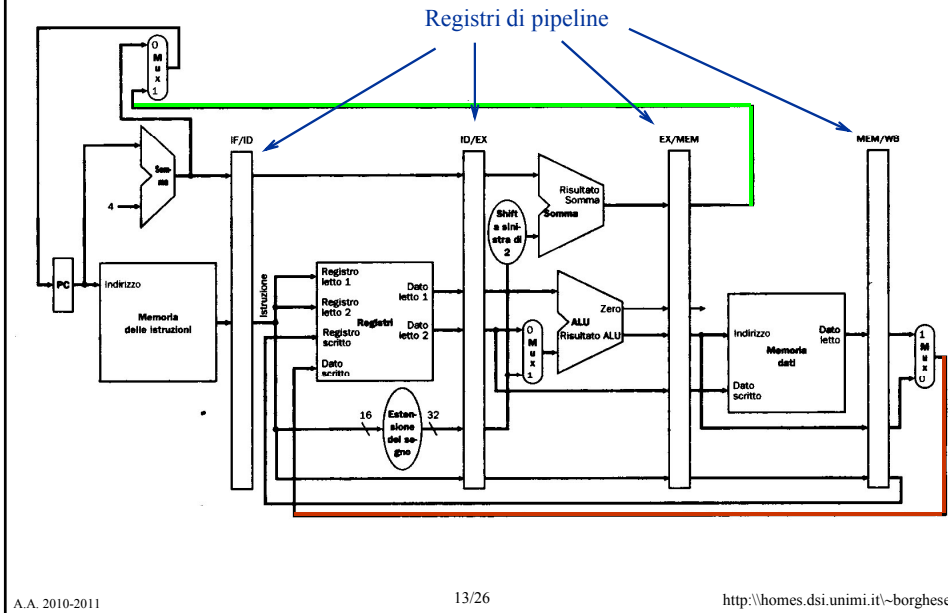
Registri di pipeline

0
M
u
x
1

IF/ID

ID/EX

EX/MEM

MEM/WB

Somma

4

PC

Indirizzo

Memoria delle istruzioni

Istruzione

Registro letto 1

Registro letto 2

Registro scritto

Dato scritto

Registri

Dato letto 1

Dato letto 2

Shift a sinistra di 2

Risultato Somma

Somma

0
M
u
x
1

ALU

Zero

Risultato ALU

Indirizzo

Memoria dati

Dato letto

Dato scritto

1
M
u
x
0

16

Estensione del segno

32

A.A. 2010-2011

13/26

http:\\homes.dsi.unimi.it\~borghese